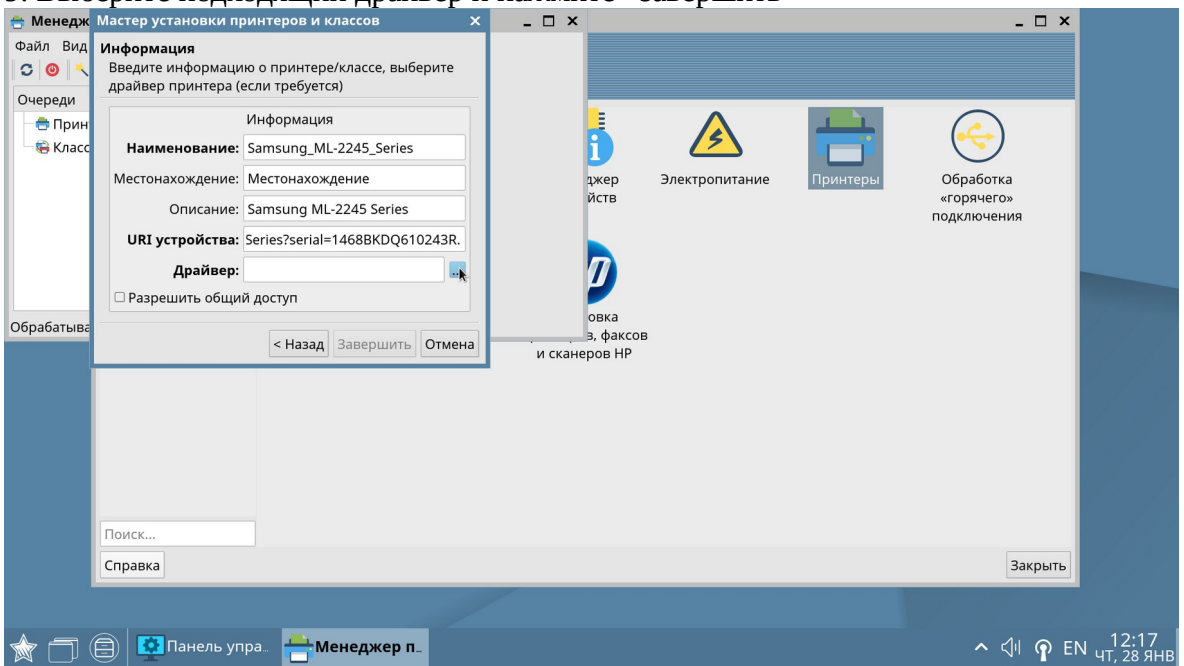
Менедж
Файл Вид
Очереди
Прин
Класс
Обрабатыва

Мастер установки принтеров и классов

Информация
Введите информацию о принтере/классе, выберите драйвер принтера (если требуется)

Информация

| | |
|---|---|
| Наименование: | Samsung_ML-2245_Series |
| Местонахождение: | Местонахождение |
| Описание: | Samsung ML-2245 Series |
| URI устройства: | Series?serial=1468BKDQ610243R. |
| Драйвер: | ... |

☐ Разрешить общий доступ

< Назад Завершить Отмена

джер йств
Электропитание
Принтеры
Обработка «горячего» подключения
овка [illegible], факсов и сканеров HP

Поиск...
Справка
Закрыть

Панель упра.. Менеджер п..
EN 12:17 ЧТ, 28 ЯНВ